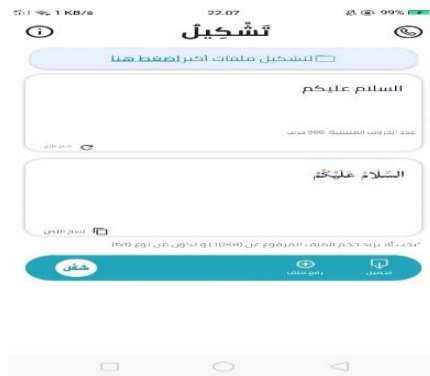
1 KB/s 22.07 99%
تَشْكِيلْ
لتشكيل ملفات أكبر اضغط هنا
السلام عليكم
عدد الحروف المتبقية 900 حرف
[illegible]
السَّلامُ عَلَيْكُمْ
لنسخ النص
*يجب ألا يزيد حجم الملف المرفوع عن (10KB) و تكون من نوع (txt)
شكل
رفع ملف
تحميل